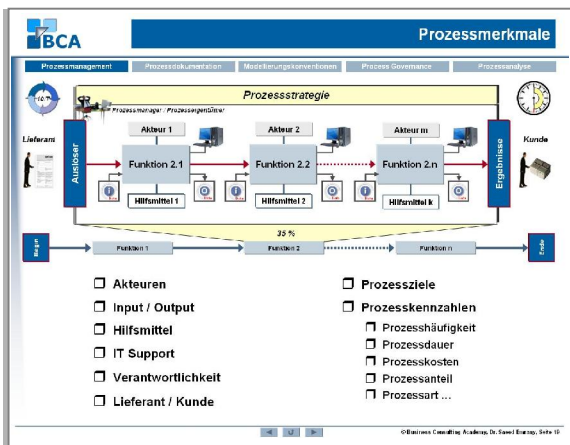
BCA

Prozessmerkmale

Prozessmanagement | Prozessdokumentation | Modellierungskonventionen | Process Governance | Prozessanalyse

Prozessstrategie

Prozessmanager / Prozesseigentümer

Lieferant

Auslöser

Akteur 1

Akteur 2

Akteur m

Funktion 2.1

Funktion 2.2

Funktion 2.n

Hilfsmittel 1

Hilfsmittel 2

Hilfsmittel k

Ergebnisse

Kunde

35 %

Beginn

Funktion 1

Funktion 2

Funktion n

Ende

❒ Akteuren

❒ Input / Output

❒ Hilfsmittel

❒ IT Support

❒ Verantwortlichkeit

❒ Lieferant / Kunde

❒ Prozessziele

❒ Prozesskennzahlen

❒ Prozesshäufigkeit

❒ Prozessdauer

❒ Prozesskosten

❒ Prozessanteil

❒ Prozessart ...

© Business Consulting Academy, Dr. Saeed Emrany, Seite 19